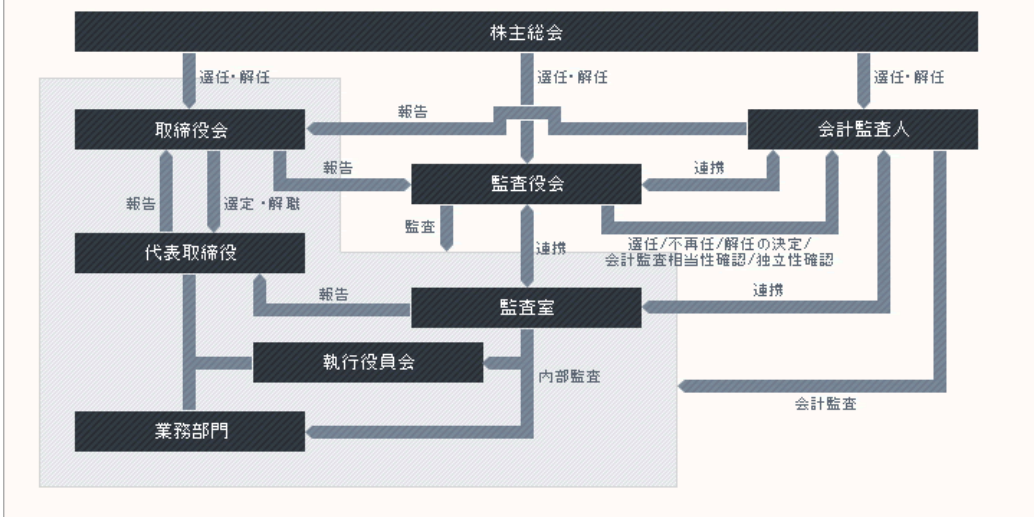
株主総会

選任・解任

選任・解任

選任・解任

報告

取締役会

会計監査人

報告

連携

監査役会

報告

選定・解職

監査

連携

選任/不再任/解任の決定/
会計監査相当性確認/独立性確認

代表取締役

報告

監査室

連携

執行役員会

内部監査

会計監査

業務部門